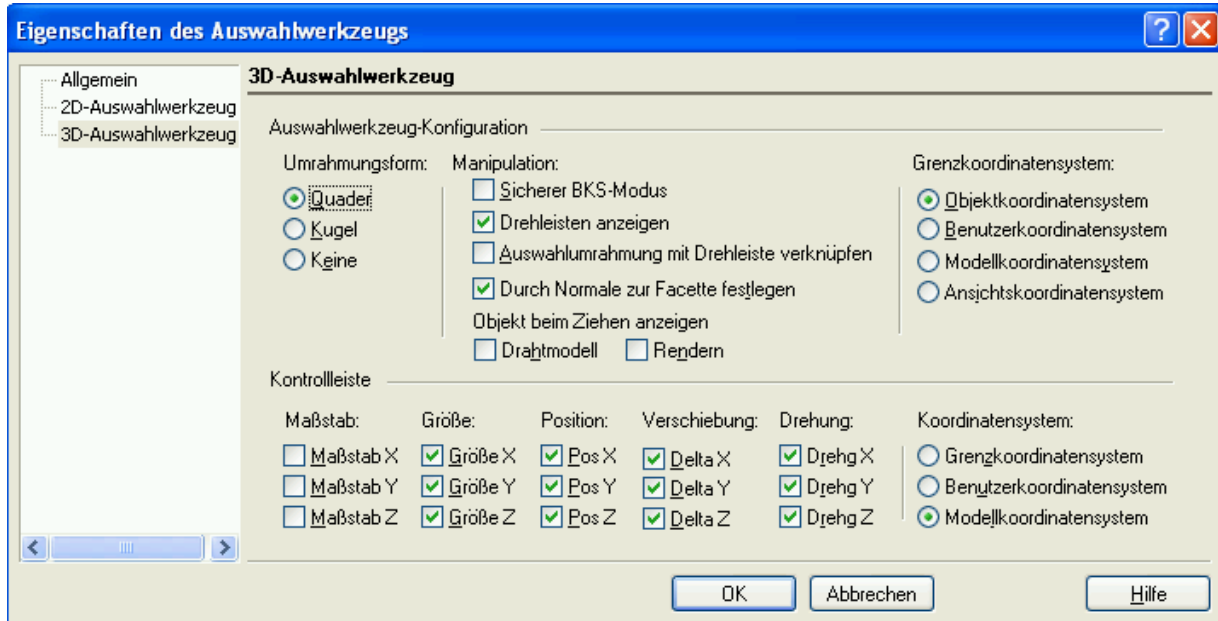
Eigenschaften des Auswahlwerkzeugs

Allgemein
2D-Auswahlwerkzeug
3D-Auswahlwerkzeug

3D-Auswahlwerkzeug

Auswahlwerkzeug-Konfiguration

Umrahmungsform:
Quader
Kugel
Keine

Manipulation:
Sicherer BKS-Modus
Drehleisten anzeigen
Auswahlumrahmung mit Drehleiste verknüpfen
Durch Normale zur Facette festlegen
Objekt beim Ziehen anzeigen
Drahtmodell
Rendern

Grenzkoordinatensystem:
Objektkoordinatensystem
Benutzerkoordinatensystem
Modellkoordinatensystem
Ansichtskoordinatensystem

Kontrollleiste

Maßstab:
Maßstab X
Maßstab Y
Maßstab Z

Größe:
Größe X
Größe Y
Größe Z

Position:
Pos X
Pos Y
Pos Z

Verschiebung:
Delta X
Delta Y
Delta Z

Drehung:
Drehg X
Drehg Y
Drehg Z

Koordinatensystem:
Grenzkoordinatensystem
Benutzerkoordinatensystem
Modellkoordinatensystem

OK
Abbrechen
Hilfe